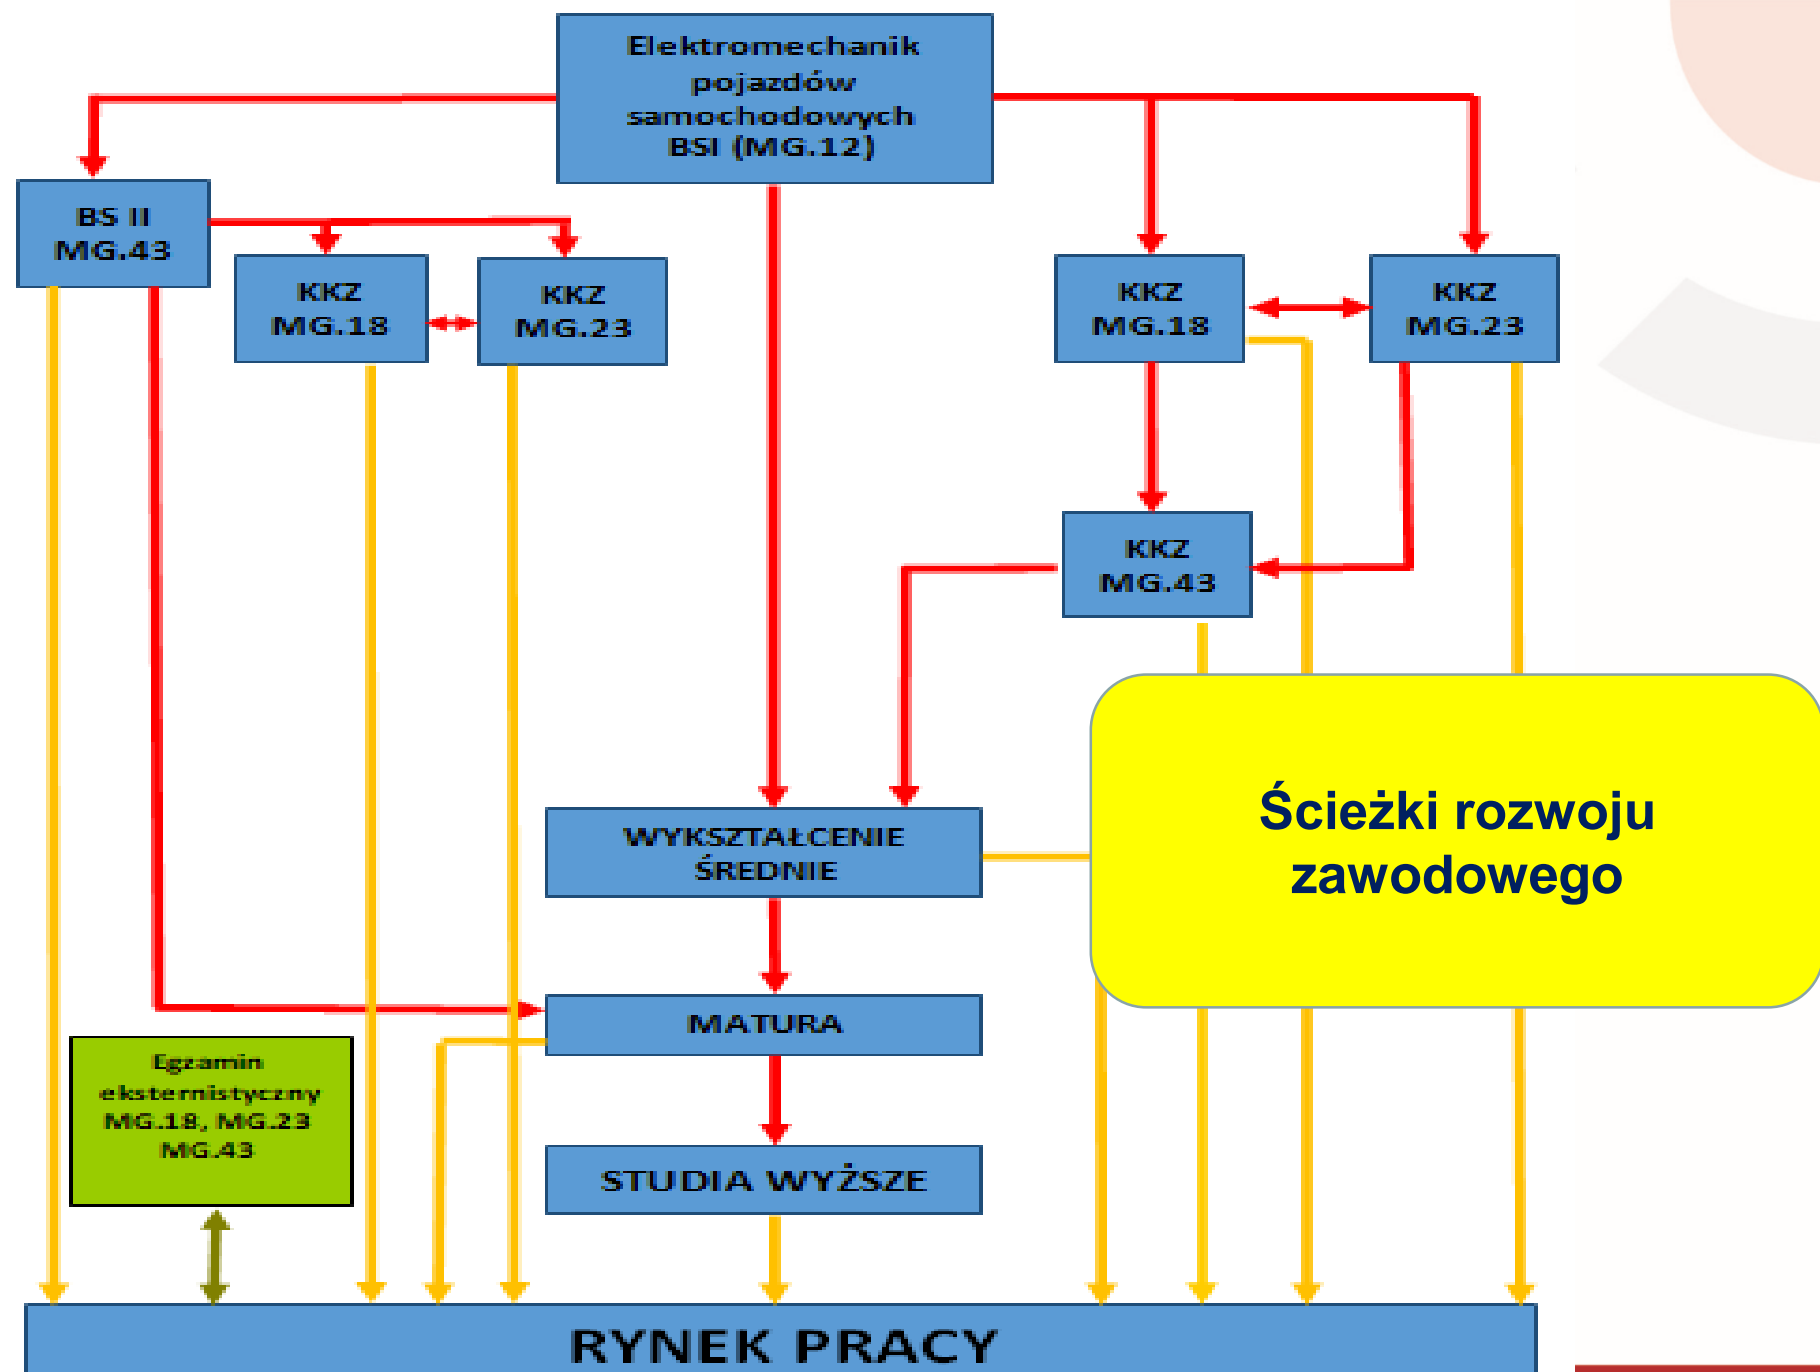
Elektromechanik pojazdów samochodowych BSI (MG.12)

BS II MG.43

KKZ MG.18

KKZ MG.23

KKZ MG.18

KKZ MG.23

KKZ MG.43

Ścieżki rozwoju zawodowego

WYKSZTAŁCENIE ŚREDNIE

MATURA

Egzamin eksternistyczny MG.18, MG.23 MG.43

STUDIA WYŻSZE

RYNEK PRACY